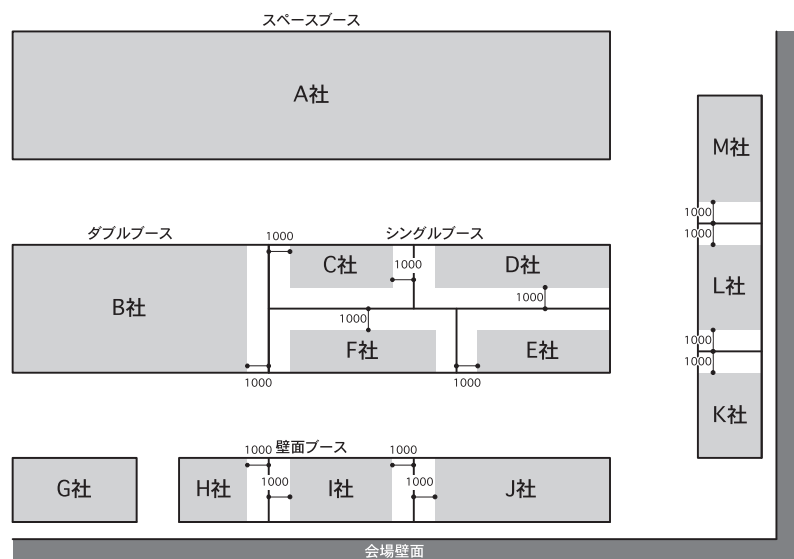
スペースブース

A社

ダブルブース

シングルブース

1000

C社

1000

D社

1000

B社

1000

F社

E社

1000

1000

M社

1000

1000

L社

1000

1000

K社

壁面ブース

1000

1000

1000

1000

G社

H社

I社

J社

会場壁面